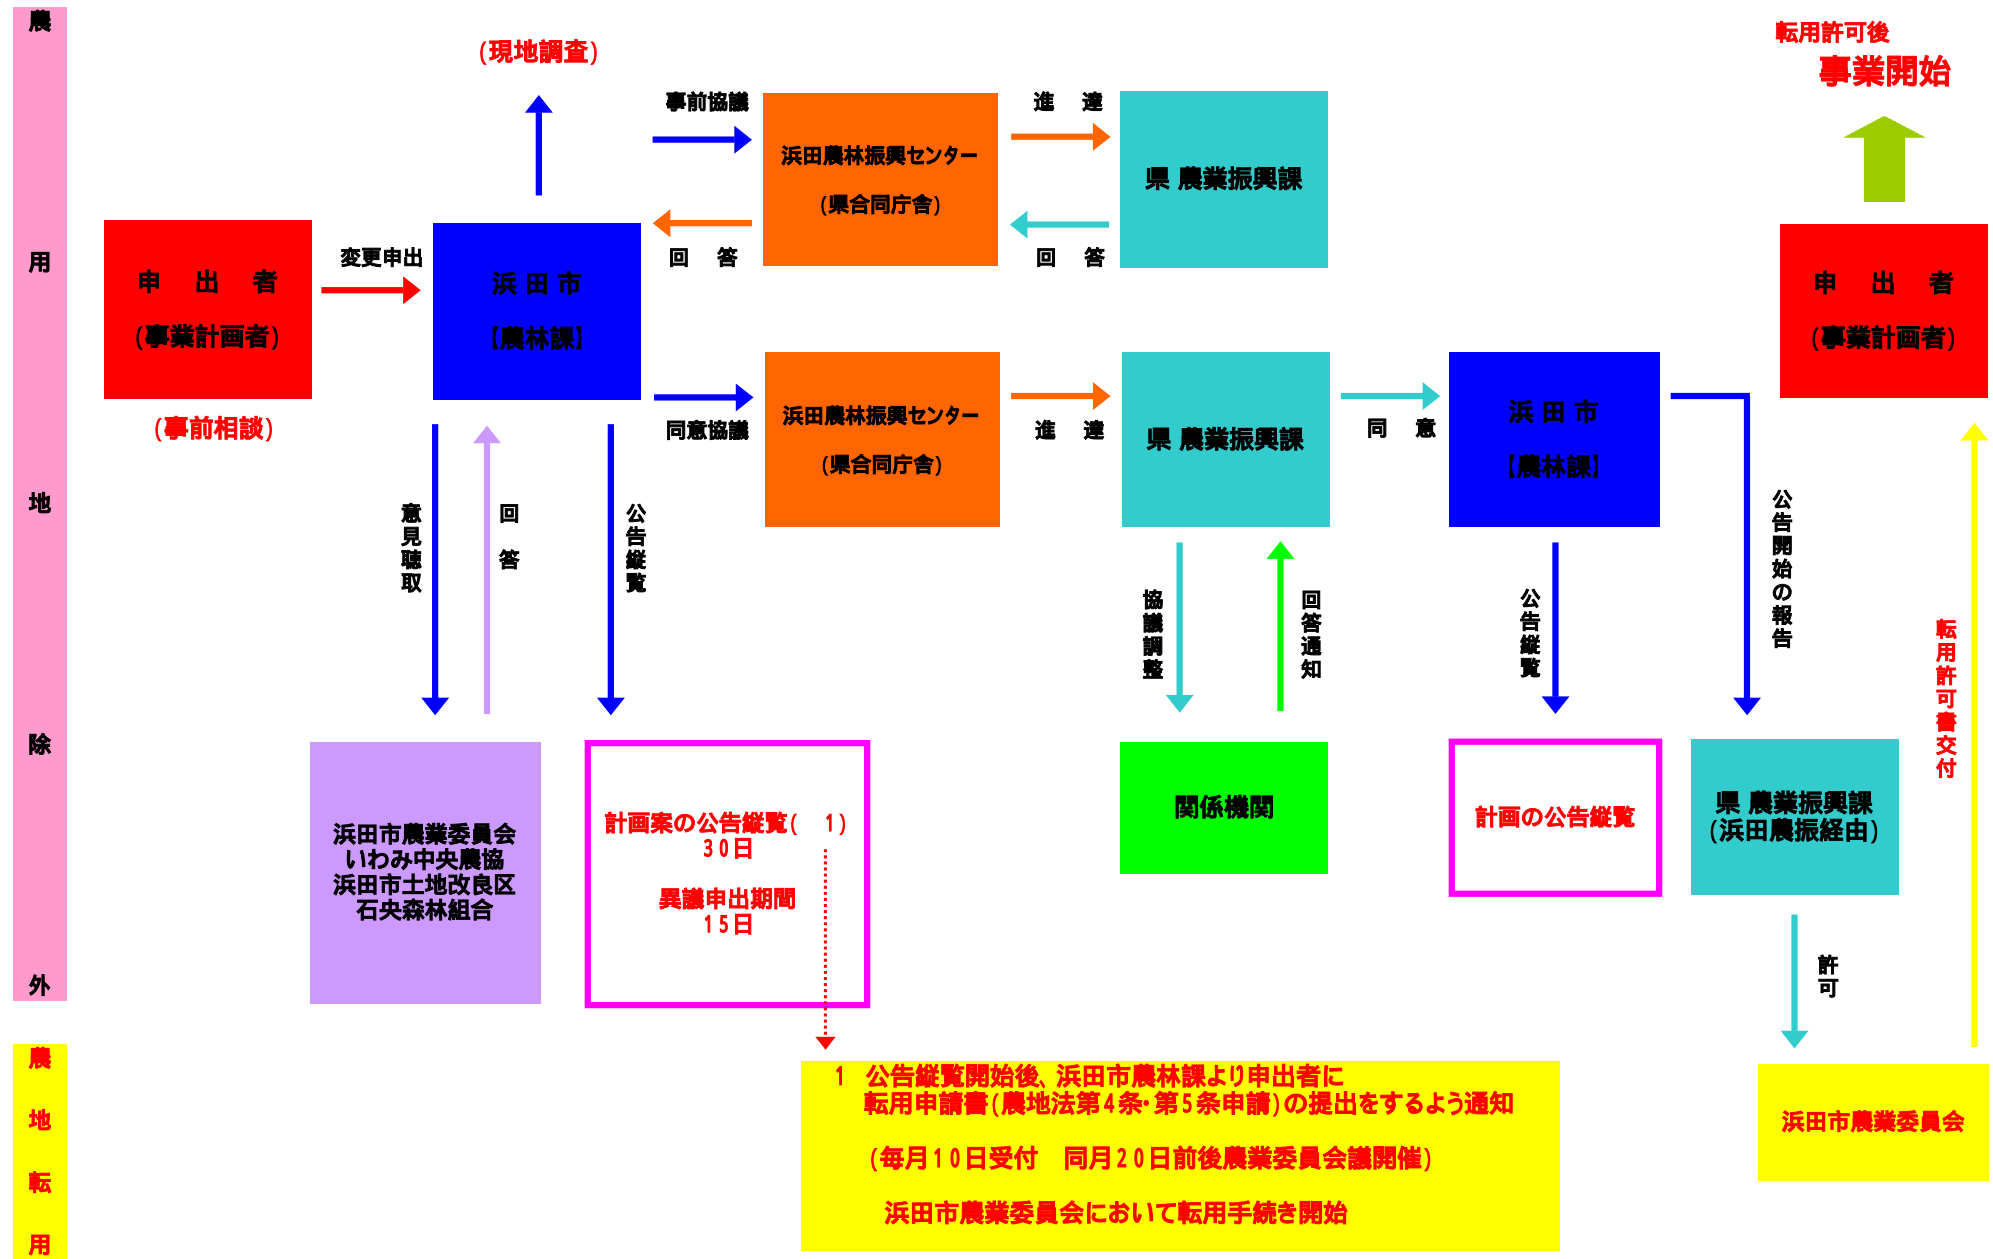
農用地除外

（現地調査）

事前協議

浜田農林振興センター
（県合同庁舎）

進達

県 農業振興課

回答

回答

転用許可後
事業開始

申出者
（事業計画者）

変更申出

浜田市
【農林課】

（事前相談）

同意協議

浜田農林振興センター
（県合同庁舎）

進達

県 農業振興課

同意

浜田市
【農林課】

申出者
（事業計画者）

意見聴取

回答

公告縦覧

協議調整

回答通知

公告縦覧

公告開始の報告

転用許可書交付

浜田市農業委員会
いわみ中央農協
浜田市土地改良区
石央森林組合

計画案の公告縦覧（ 1）
30日

異議申出期間
15日

関係機関

計画の公告縦覧

県 農業振興課
（浜田農振経由）

許可

農地転用

1 公告縦覧開始後、浜田市農林課より申出者に
転用申請書（農地法第4条・第5条申請）の提出をするよう通知

（毎月10日受付 同月20日前後農業委員会議開催）

浜田市農業委員会において転用手続き開始

浜田市農業委員会